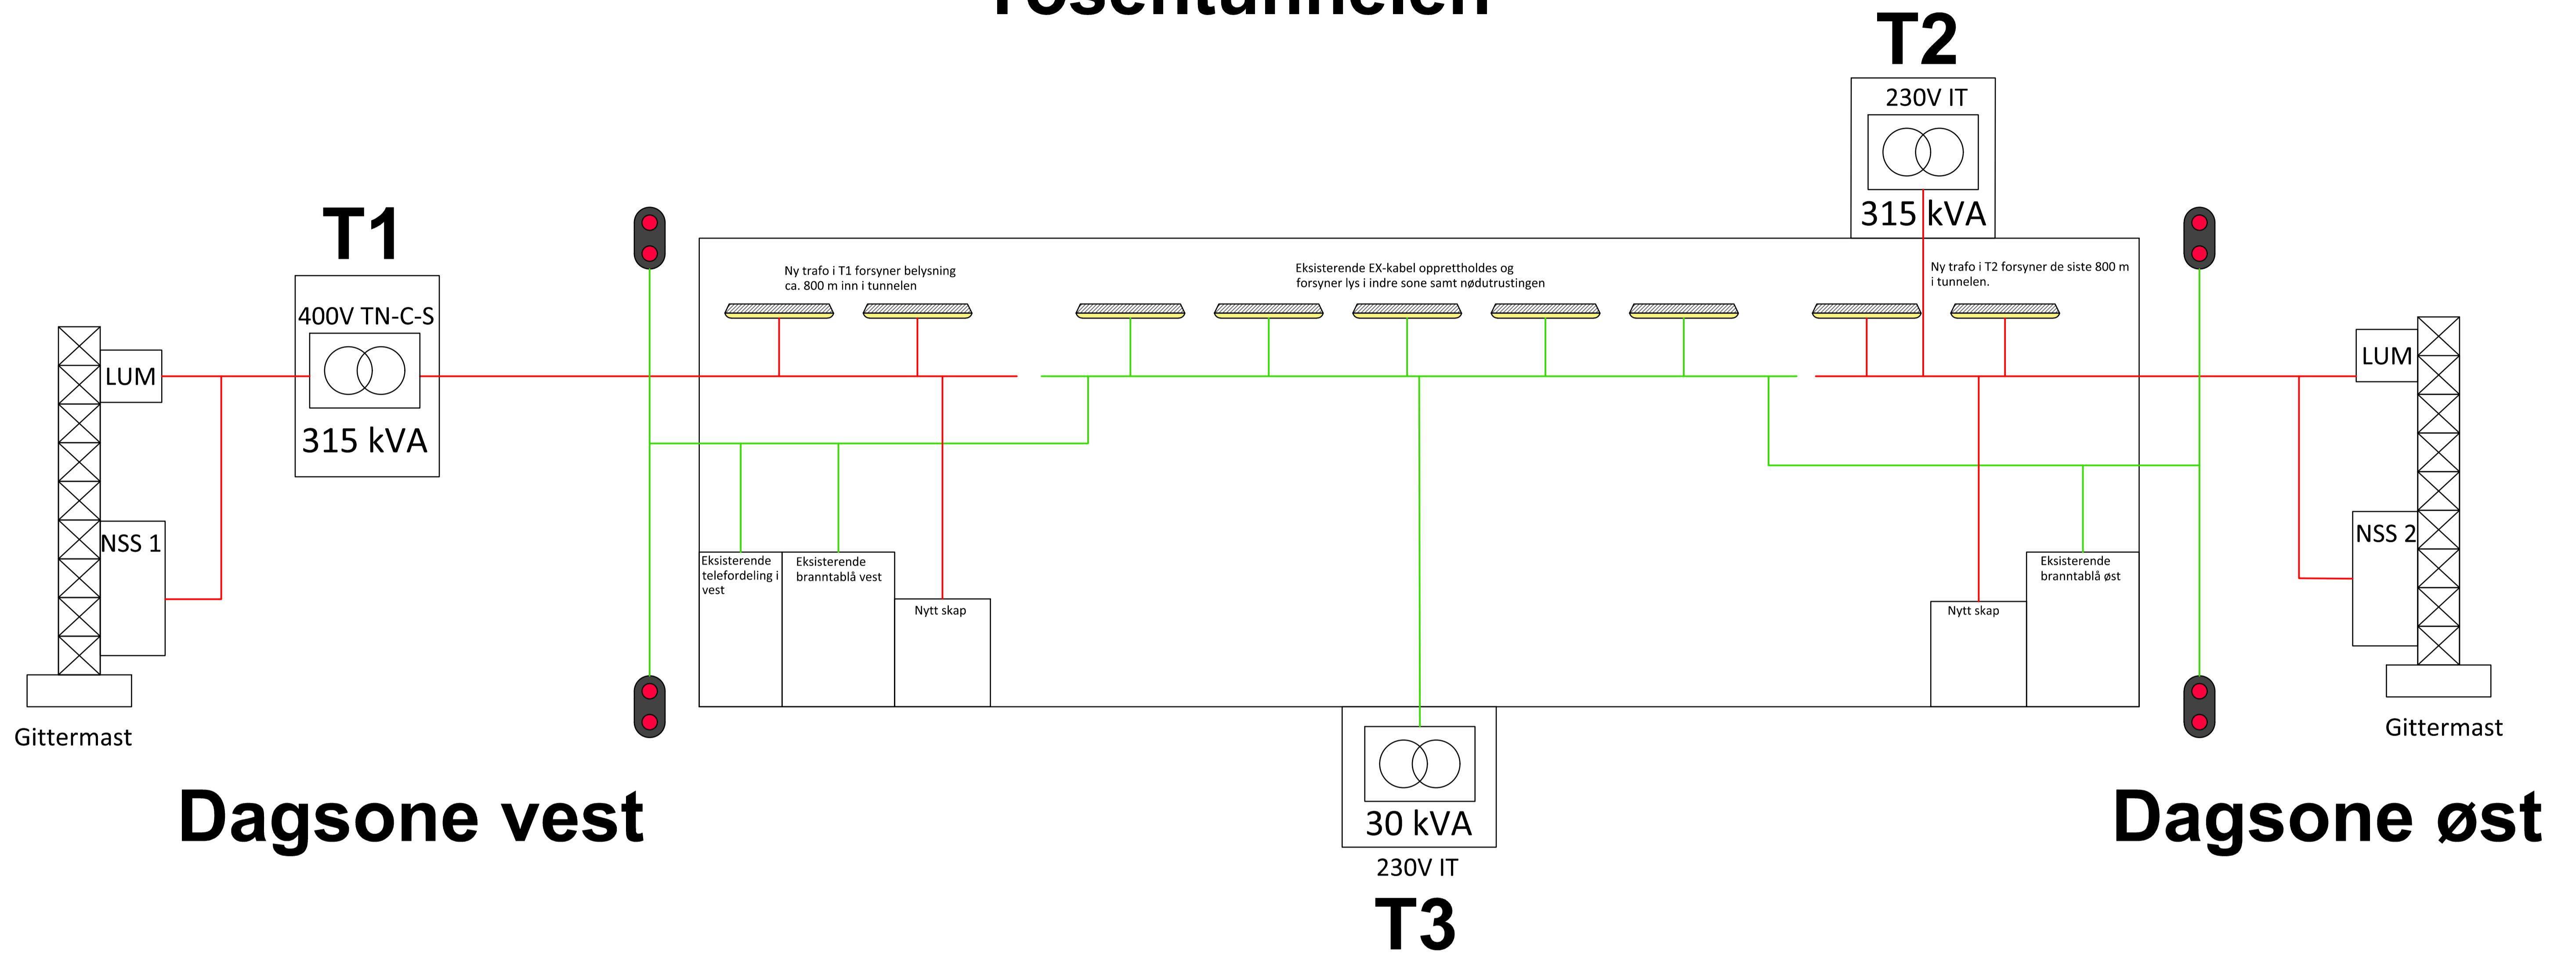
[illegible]

T2

230V IT

315 kVA

T1

400V TN-C-S

315 kVA

LUM

NSS 1

Gittermast

Ny trafo i T1 forsyner belysning ca. 800 m inn i tunnelen

Eksisterende EX-kabel opprettholdes og forsyner lys i indre sone samt nødutrustingen

Ny trafo i T2 forsyner de siste 800 m i tunnelen.

LUM

NSS 2

Gittermast

Eksisterende telefordeling i vest

Eksisterende branntablå vest

Nytt skap

Nytt skap

Eksisterende branntablå øst

30 kVA

230V IT

T3

Dagsone vest

Dagsone øst